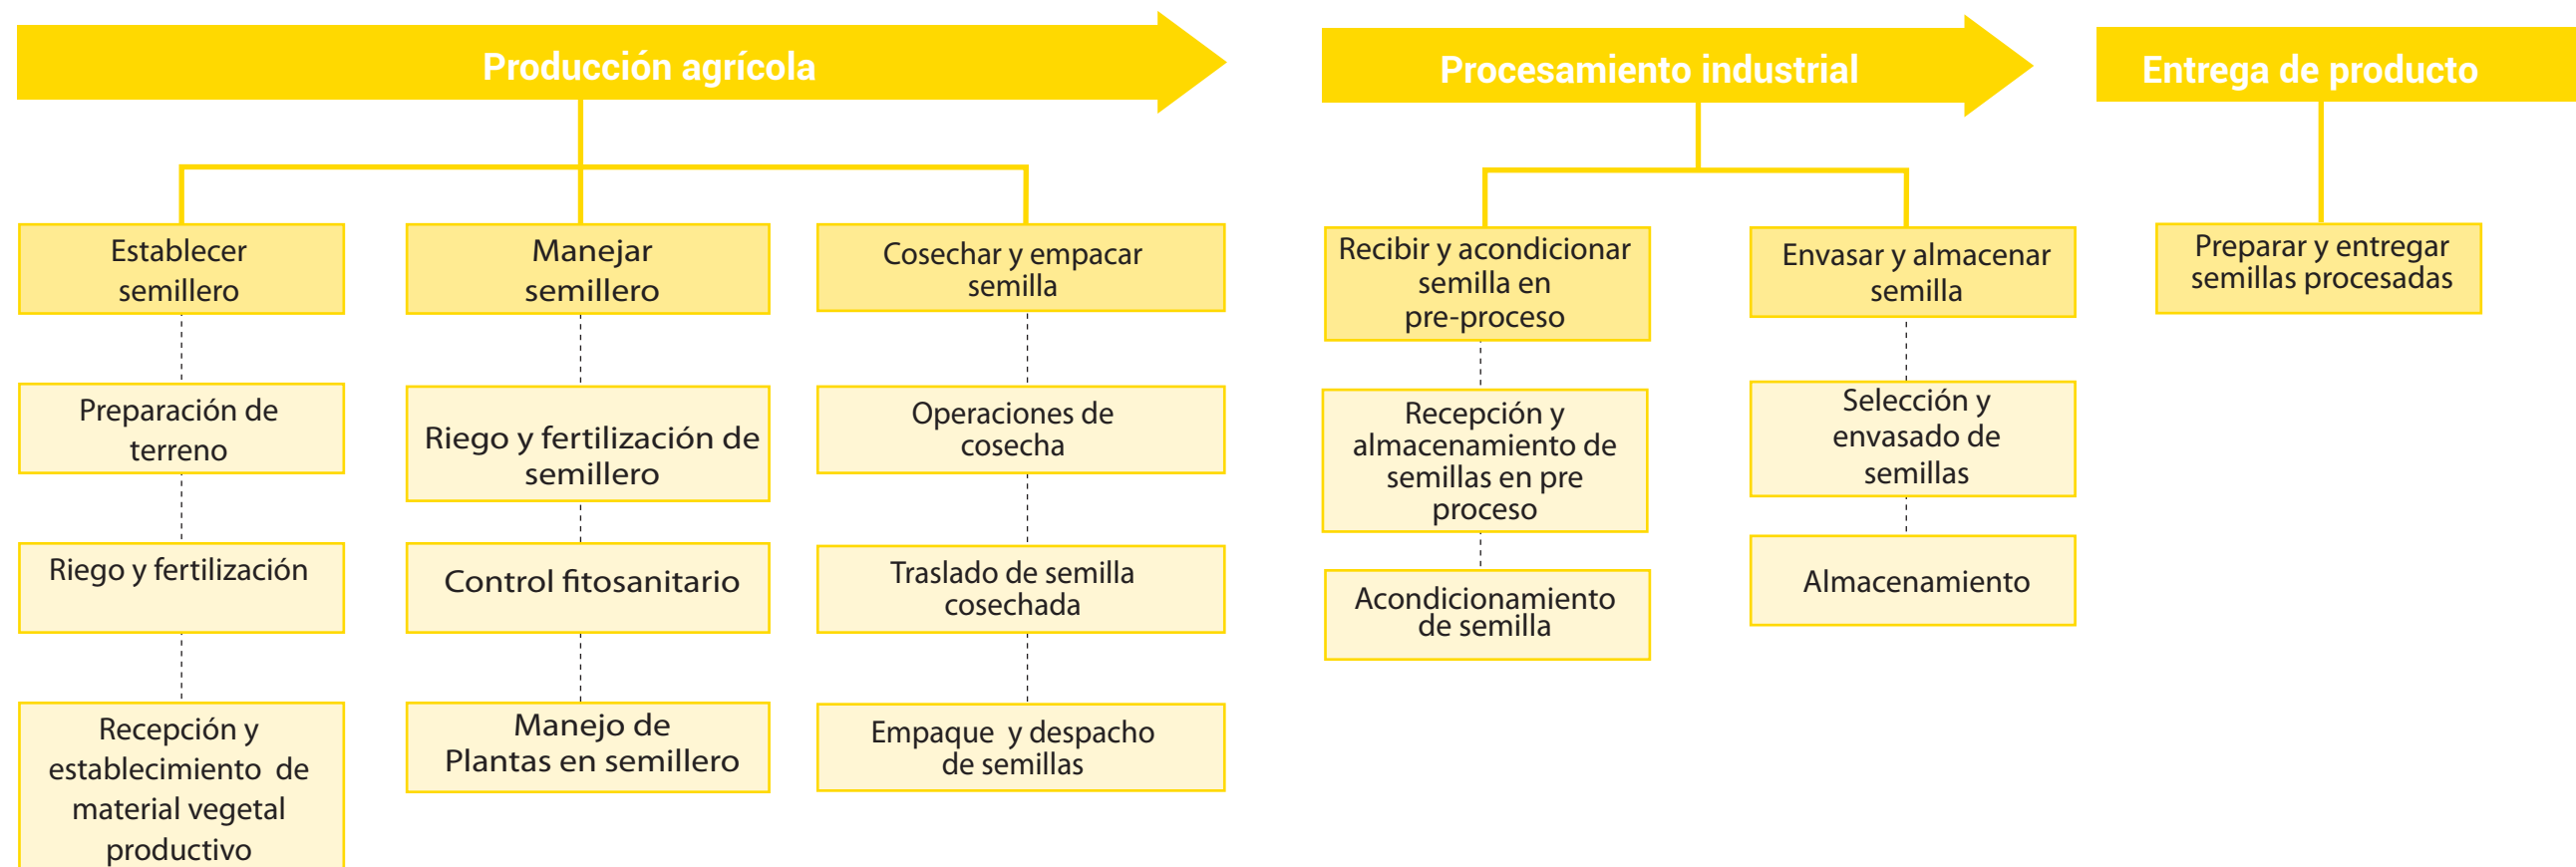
Producción agrícola

Establecer semillero

Preparación de terreno

Riego y fertilización

Recepción y establecimiento de material vegetal productivo

Manejar semillero

Riego y fertilización de semillero

Control fitosanitario

Manejo de Plantas en semillero

Cosechar y empacar semilla

Operaciones de cosecha

Traslado de semilla cosechada

Empaque y despacho de semillas

Procesamiento industrial

Recibir y acondicionar semilla en pre-proceso

Recepción y almacenamiento de semillas en pre proceso

Acondicionamiento de semilla

Envasar y almacenar semilla

Selección y envasado de semillas

Almacenamiento

Entrega de producto

Preparar y entregar semillas procesadas